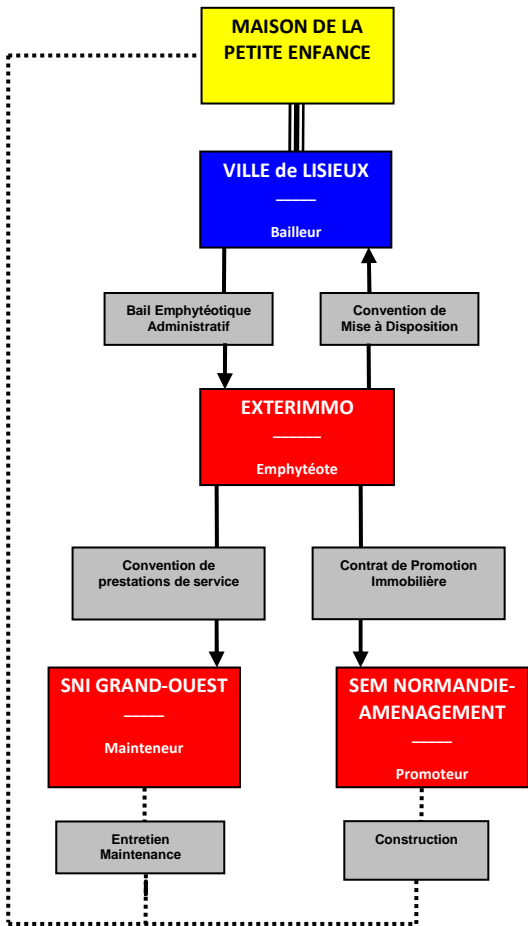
MAISON DE LA PETITE ENFANCE

VILLE de LISIEUX
_____
Bailleur

Bail Emphytéotique Administratif

Convention de Mise à Disposition

EXTERIMMO
_____
Emphytéote

Convention de prestations de service

Contrat de Promotion Immobilière

SNI GRAND-OUEST
_____
Mainteneur

SEM NORMANDIE-AMENAGEMENT
_____
Promoteur

Entretien Maintenance

Construction